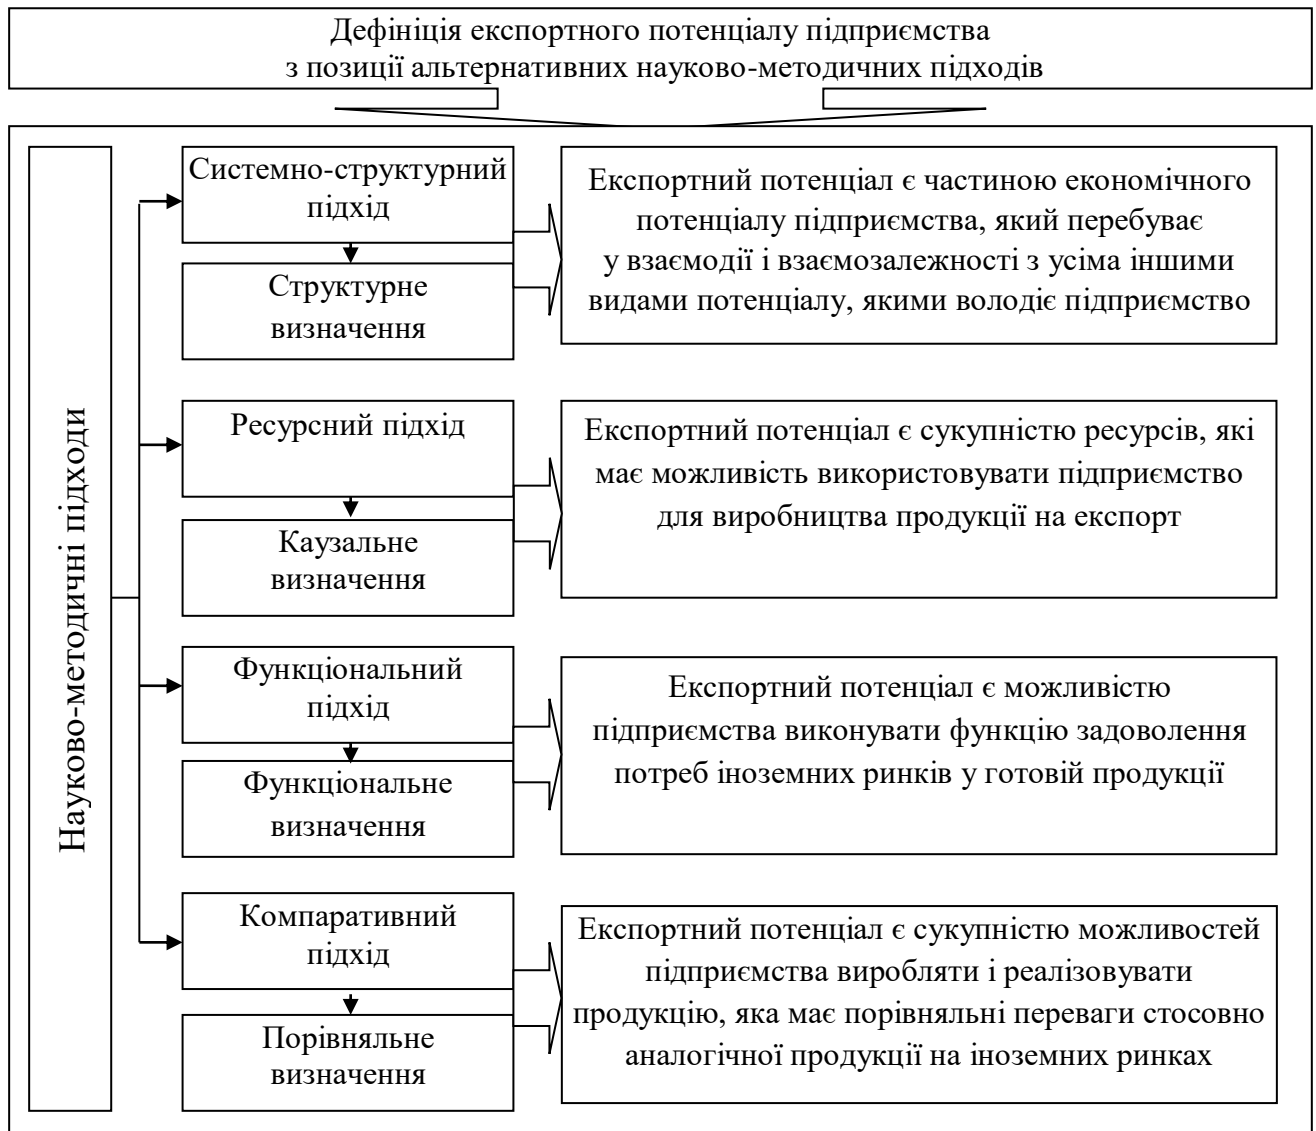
Дефініція експортного потенціалу підприємства з позиції альтернативних науково-методичних підходів

Науково-методичні підходи

Системно-структурний підхід

Структурне визначення

Експортний потенціал є частиною економічного потенціалу підприємства, який перебуває у взаємодії і взаємозалежності з усіма іншими видами потенціалу, якими володіє підприємство

Ресурсний підхід

Каузальне визначення

Експортний потенціал є сукупністю ресурсів, які має можливість використовувати підприємство для виробництва продукції на експорт

Функціональний підхід

Функціональне визначення

Експортний потенціал є можливістю підприємства виконувати функцію задоволення потреб іноземних ринків у готовій продукції

Компаративний підхід

Порівняльне визначення

Експортний потенціал є сукупністю можливостей підприємства виробляти і реалізовувати продукцію, яка має порівняльні переваги стосовно аналогічної продукції на іноземних ринках